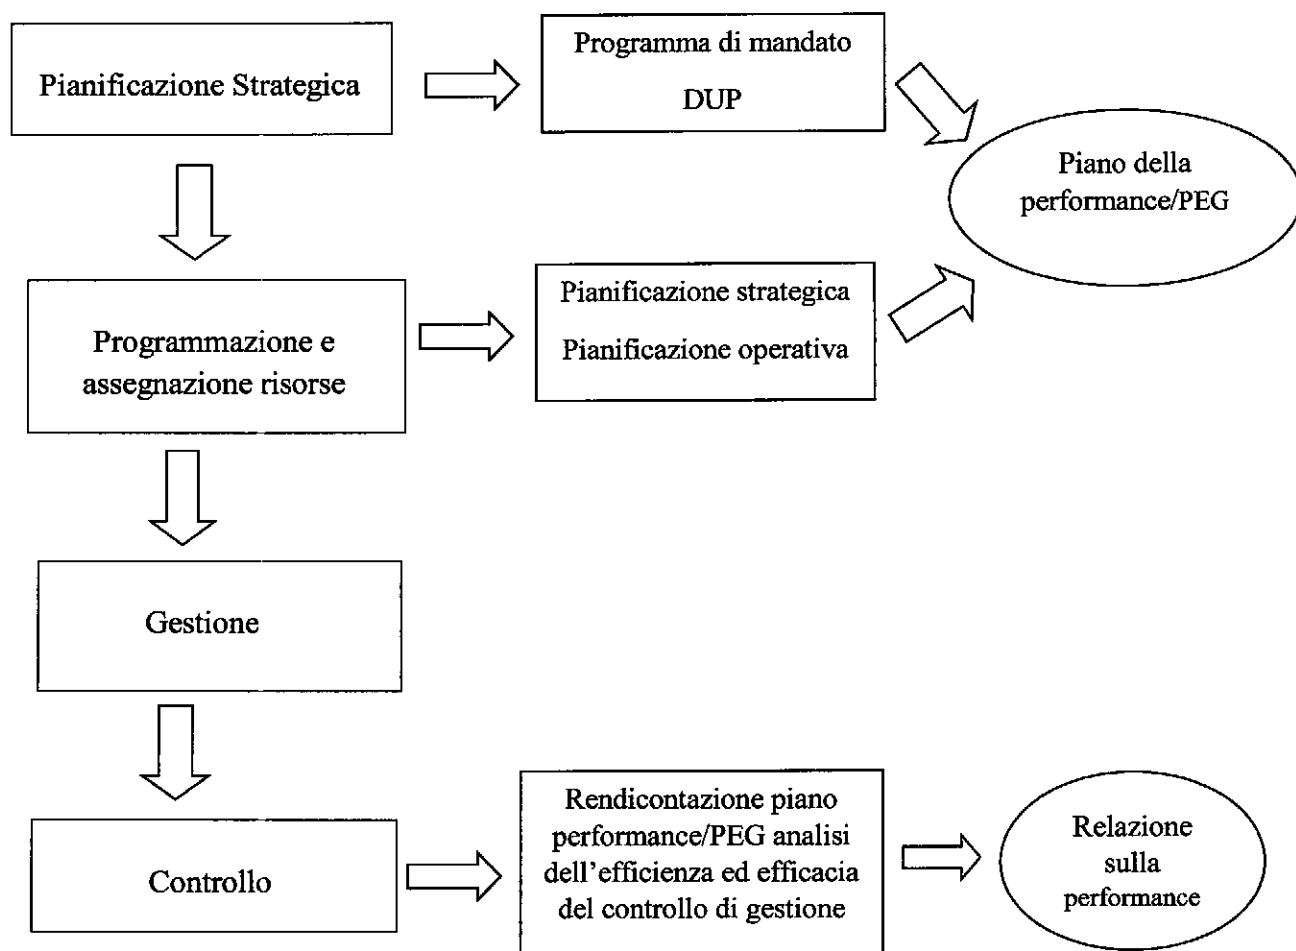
Pianificazione Strategica

Programma di mandato

DUP

Piano della performance/PEG

Programmazione e assegnazione risorse

Pianificazione strategica

Pianificazione operativa

Gestione

Controllo

Rendicontazione piano performance/PEG analisi dell'efficienza ed efficacia del controllo di gestione

Relazione sulla performance